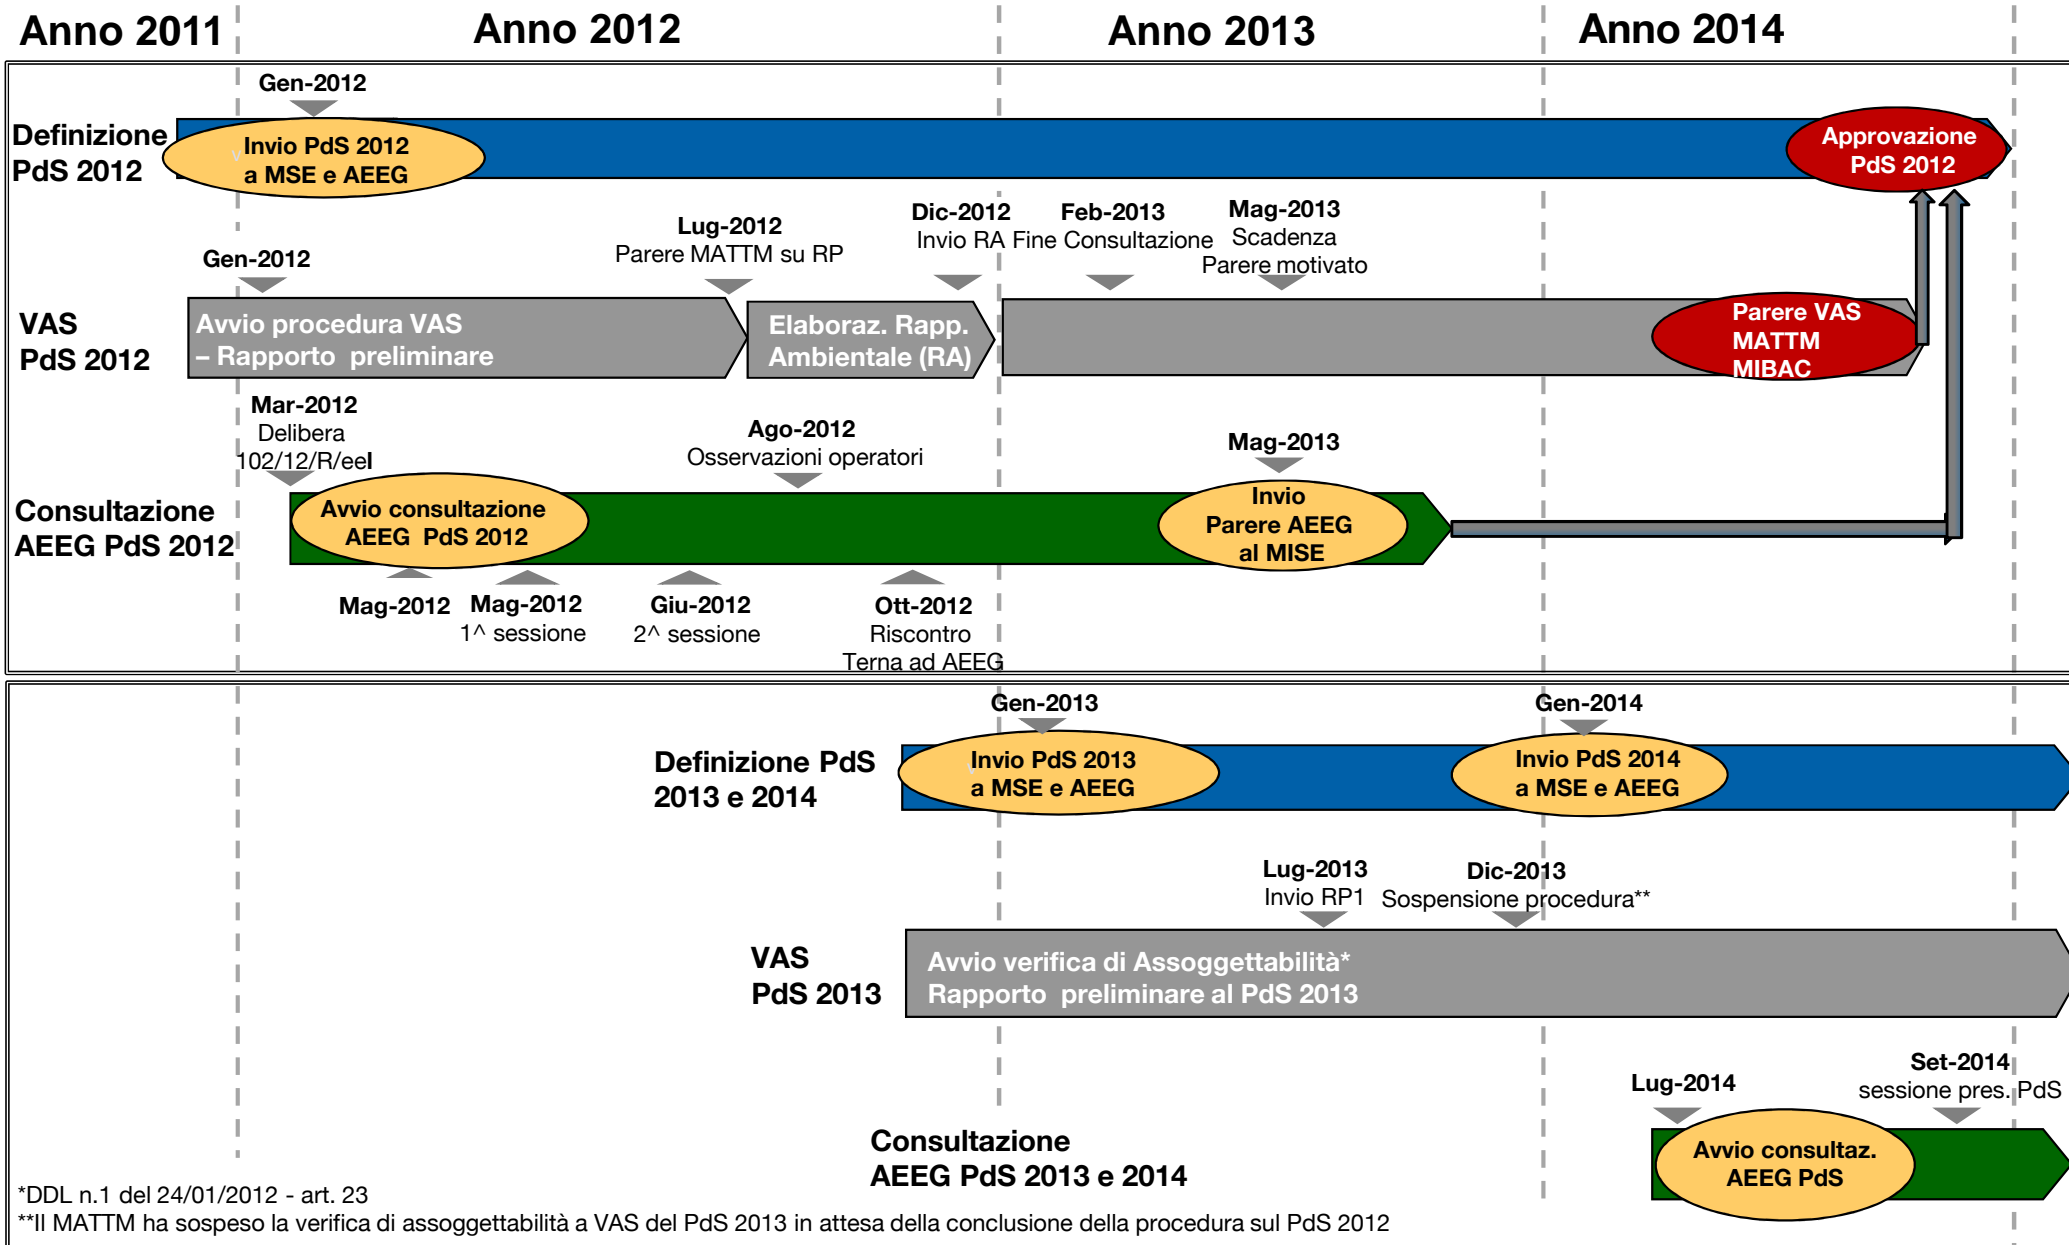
Anno 2011 Anno 2012 Anno 2013 Anno 2014

Gen-2012

Definizione PdS 2012

Invio PdS 2012 a MSE e AEEG

Approvazione PdS 2012

Lug-2012 Parere MATTM su RP

Dic-2012 Invio RA

Feb-2013 Fine Consultazione

Mag-2013 Scadenza Parere motivato

Gen-2012

VAS PdS 2012

Avvio procedura VAS – Rapporto preliminare

Elaboraz. Rapp. Ambientale (RA)

Parere VAS MATTM MIBAC

Mar-2012 Delibera 102/12/R/eel

Ago-2012 Osservazioni operatori

Mag-2013

Consultazione AEEG PdS 2012

Avvio consultazione AEEG PdS 2012

Invio Parere AEEG al MISE

Mag-2012

Mag-2012 1^ sessione

Giu-2012 2^ sessione

Ott-2012 Riscontro Terna ad AEEG

Gen-2013

Gen-2014

Definizione PdS 2013 e 2014

Invio PdS 2013 a MSE e AEEG

Invio PdS 2014 a MSE e AEEG

Lug-2013 Invio RP1

Dic-2013 Sospensione procedura**

VAS PdS 2013

Avvio verifica di Assoggettabilità* Rapporto preliminare al PdS 2013

Set-2014 sessione pres. PdS

Lug-2014

Consultazione AEEG PdS 2013 e 2014

Avvio consultaz. AEEG PdS

*DDL n.1 del 24/01/2012 - art. 23

**Il MATTM ha sospeso la verifica di assoggettabilità a VAS del PdS 2013 in attesa della conclusione della procedura sul PdS 2012